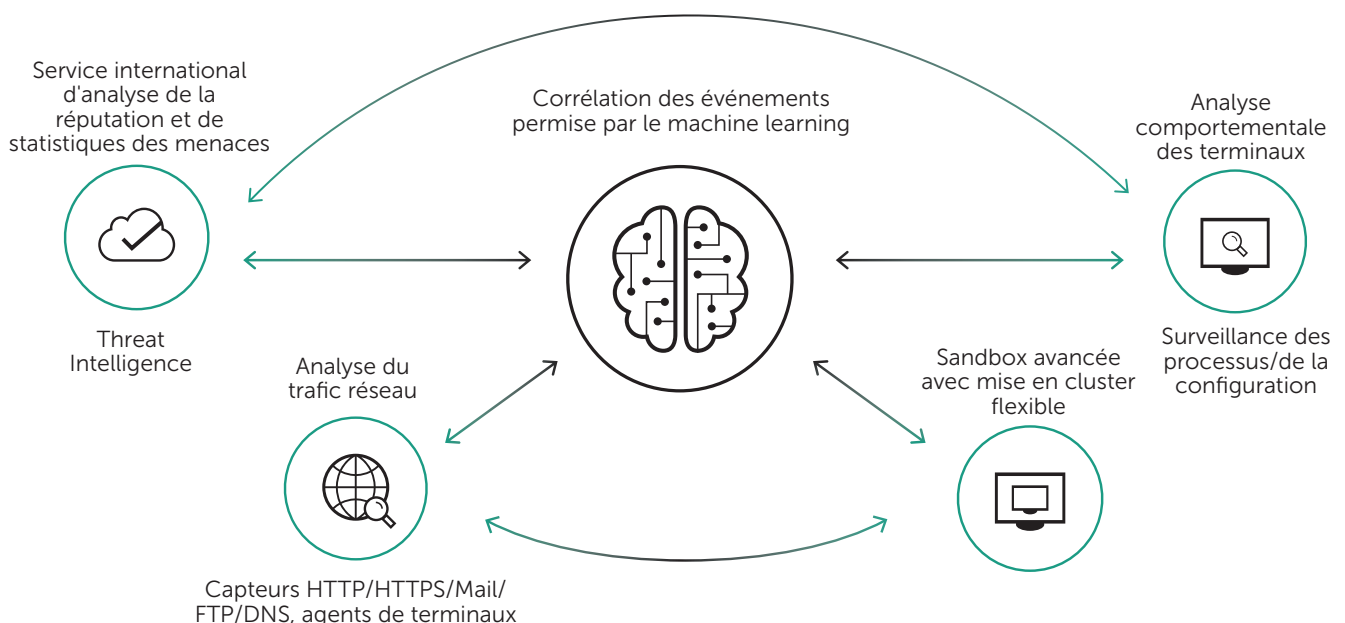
Service international d'analyse de la réputation et de statistiques des menaces

Corrélation des événements permise par le machine learning

Analyse comportementale des terminaux

Threat Intelligence

Surveillance des processus/de la configuration

Analyse du trafic réseau

Sandbox avancée avec mise en cluster flexible

Capteurs HTTP/HTTPS/Mail/ FTP/DNS, agents de terminaux